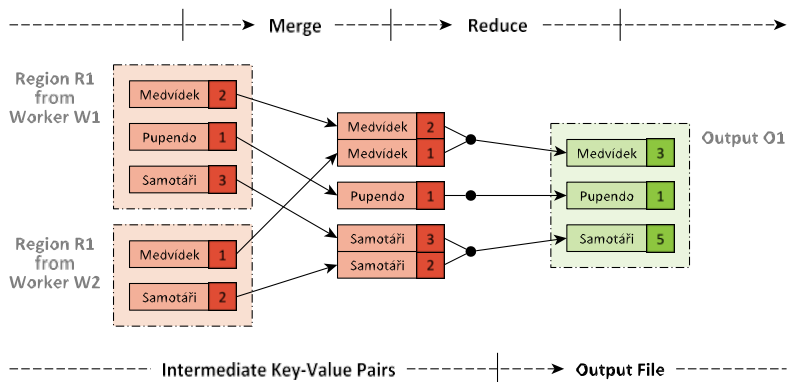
Merge
Reduce

Region R1 from Worker W1

Medvídek 2
Pupendo 1
Samotáři 3

Region R1 from Worker W2

Medvídek 1
Samotáři 2

Medvídek 2
Medvídek 1
Pupendo 1
Samotáři 3
Samotáři 2

Output O1

Medvídek 3
Pupendo 1
Samotáři 5

Intermediate Key-Value Pairs
Output File